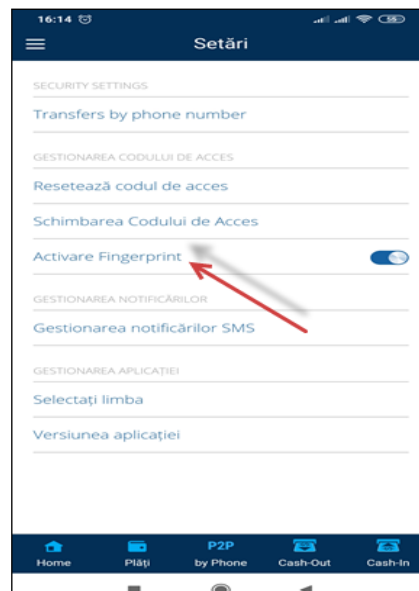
16:14

Setări

SECURITY SETTINGS

Transfers by phone number

GESTIONAREA CODULUI DE ACCES

Resetează codul de acces

Schimbarea Codului de Acces

Activare Fingerprint

GESTIONAREA NOTIFICĂRILOR

Gestionarea notificărilor SMS

GESTIONAREA APLICAȚIEI

Selectați limba

Versiunea aplicației

Home

Plăți

P2P
by Phone

Cash-Out

Cash-In